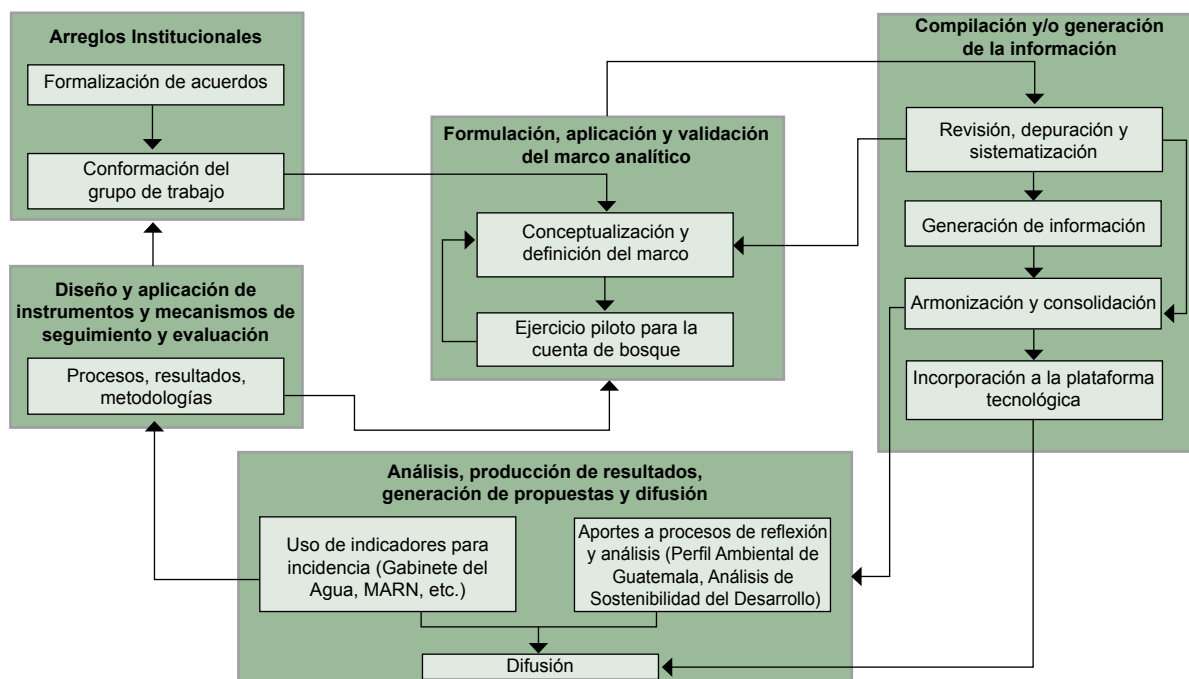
Arreglos Institucionales

Formalización de acuerdos

Conformación del grupo de trabajo

Diseño y aplicación de instrumentos y mecanismos de seguimiento y evaluación

Procesos, resultados, metodologías

Formulación, aplicación y validación del marco analítico

Conceptualización y definición del marco

Ejercicio piloto para la cuenta de bosque

Compilación y/o generación de la información

Revisión, depuración y sistematización

Generación de información

Armonización y consolidación

Incorporación a la plataforma tecnológica

Análisis, producción de resultados, generación de propuestas y difusión

Uso de indicadores para incidencia (Gabinete del Agua, MARN, etc.)

Aportes a procesos de reflexión y análisis (Perfil Ambiental de Guatemala, Análisis de Sostenibilidad del Desarrollo)

Difusión